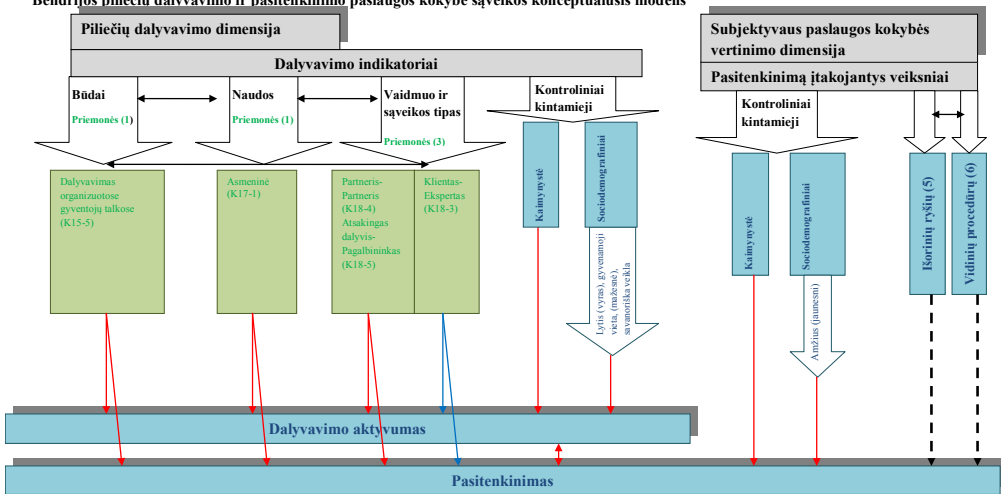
Bendrijos piliečių dalyvavimo ir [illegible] paslaugos kokybė sąveikos konceptualusis modelis

Piliečių dalyvavimo dimensija

Dalyvavimo indikatoriai

Būdai
Priemonės (1)

Naudos
Priemonės (1)

Vaidmuo ir sąveikos tipas
Priemonės (3)

Kontroliniai kintamieji

Dalyvavimas organizuotose gyventojų talkose (K15-5)

Asmeninė (K17-1)

Partneris-Partneris (K18-4) Atsakingas dalyvis-Pagalbininkas (K18-5)

Klientas-Ekspertas (K18-3)

Kaimynystė

Sociodemografiniai

Lytis (vyras), gyvenamoji vieta, (mažesnė), savanoriška veikla

Subjektyvaus paslaugos kokybės vertinimo dimensija

Pasitenkinimą įtakojantys veiksniai

Kontroliniai kintamieji

Kaimynystė

Sociodemografiniai

Amžius (jaunesni)

Išorinių ryšių (5)

Vidinių procedūrų (6)

Dalyvavimo aktyvumas

Pasitenkinimas